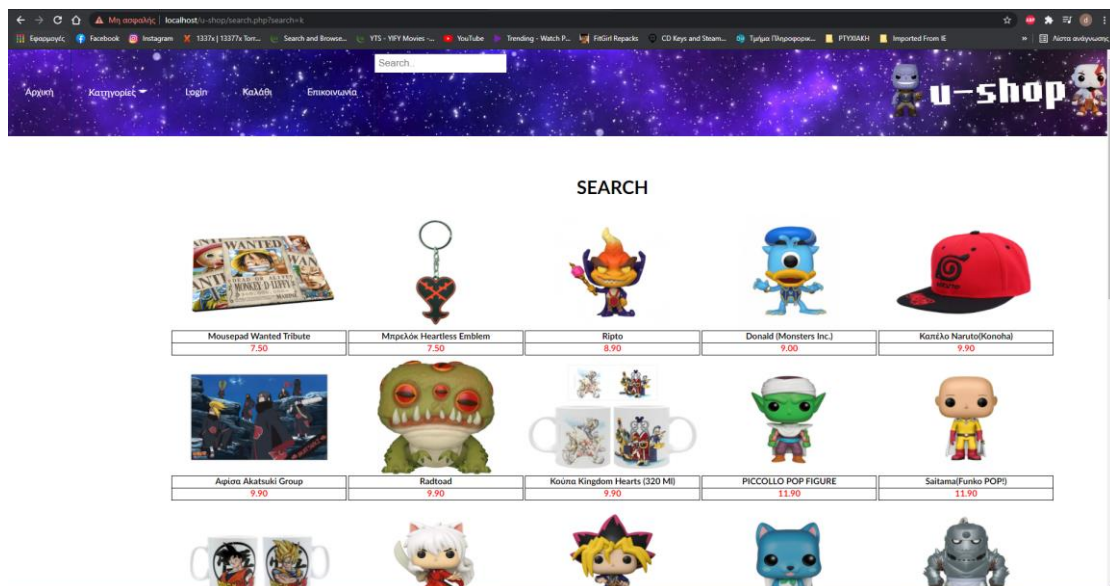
Μη ασφαλής | localhost/u-shop/search.php?search=k

Εφαρμογές Facebook Instagram 1337x | 1337x Torr... Search and Browse... YTS - YIFY Movies -... YouTube Trending - Watch P... FitGirl Repacks CD Keys and Steam... Τμήμα Πληροφορικ... PTYXIAKH Imported From IE » Λίστα ανάγνωσης

Search..

Αρχική Κατηγορίες Login Καλάθι Επικοινωνία

u-shop

SEARCH

| Mousepad Wanted Tribute | Μπρελόκ Heartless Emblem | Ripto | Donald (Monsters Inc.) | Καπέλο Naruto(Konoha) |
|---|---|---|---|---|
| 7.50 | 7.50 | 8.90 | 9.00 | 9.90 |
| Αφίσα Akatsuki Group | Radtoad | Κούπα Kingdom Hearts (320 Ml) | PICCOLLO POP FIGURE | Saitama(Funko POP!) |
| 9.90 | 9.90 | 9.90 | 11.90 | 11.90 |